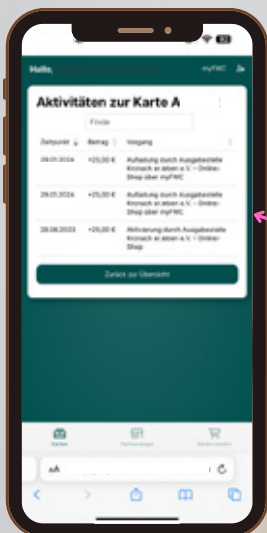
Hallo,

myFWC

Aktivitäten zur Karte A

Finde

| Zeitpunkt | Betrag | Vorgang |
|---|---|---|
| 29.01.2024 | +25,00 € | Aufladung durch Ausgabestelle Kronach er.leben e.V. - Online-Shop über myFWC |
| 29.01.2024 | +25,00 € | Aufladung durch Ausgabestelle Kronach er.leben e.V. - Online-Shop über myFWC |
| 28.06.2023 | +25,00 € | Aktivierung durch Ausgabestelle Kronach er.leben e.V. - Online-Shop |

Zurück zur Übersicht

Karten

Partnershops

Karten kaufen

AA

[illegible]